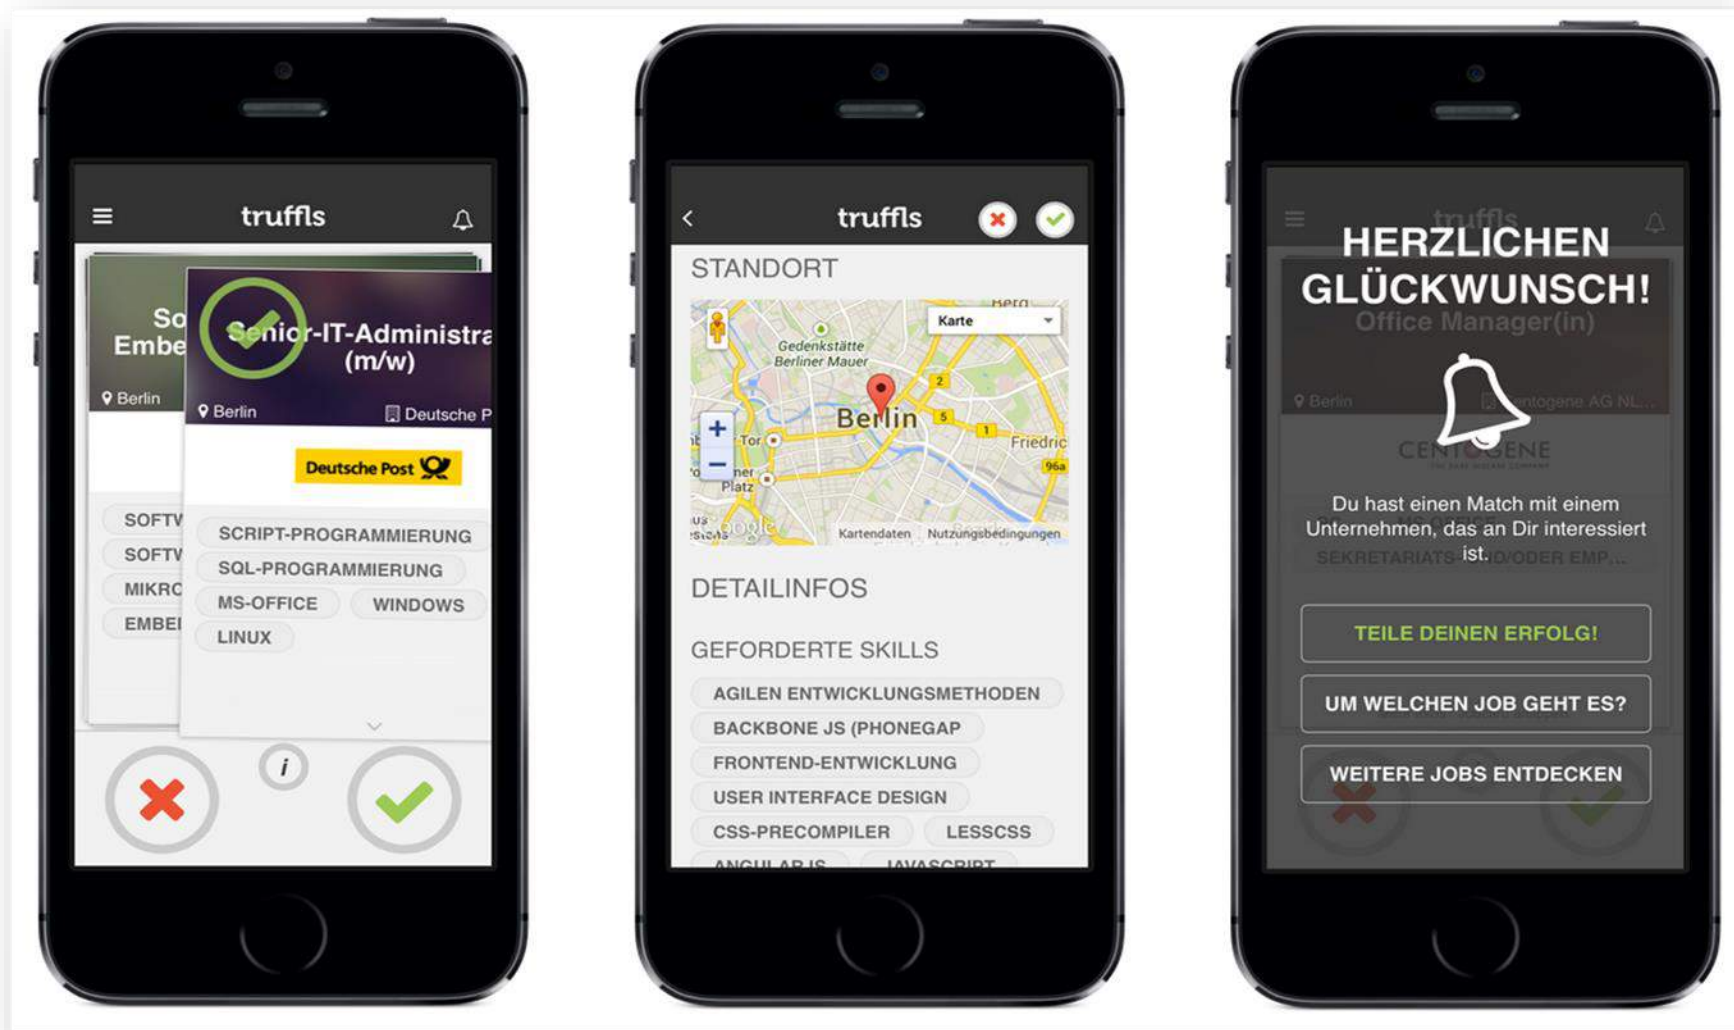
truffls

So
Embe
Berlin

Senior-IT-Administra
(m/w)
Berlin
Deutsche P

Deutsche Post

SOFTV
SOFTV
MIKRO
EMBEI

SCRIPT-PROGRAMMIERUNG
SQL-PROGRAMMIERUNG
MS-OFFICE
WINDOWS
LINUX

i

truffls

STANDORT

Karte
Gedenkstätte Berliner Mauer
Berlin
Tor
Friedric
Platz
Kartendaten
Nutzungsbedingungen

DETAILINFOS

GEFORDERTE SKILLS

AGILEN ENTWICKLUNGSMETHODEN
BACKBONE JS (PHONEGAP
FRONTEND-ENTWICKLUNG
USER INTERFACE DESIGN
CSS-PRECOMPILER
LESSCSS
ANGULAR JS
JAVASCRIPT

truffls
HERZLICHEN GLÜCKWUNSCH!
Office Manager(in)
Berlin
Centogene AG NL...
CENTOGENE

Du hast einen Match mit einem Unternehmen, das an Dir interessiert ist.
SEKRETARIATS- UND/ODER EMP...

TEILE DEINEN ERFOLG!
UM WELCHEN JOB GEHT ES?
WEITERE JOBS ENTDECKEN